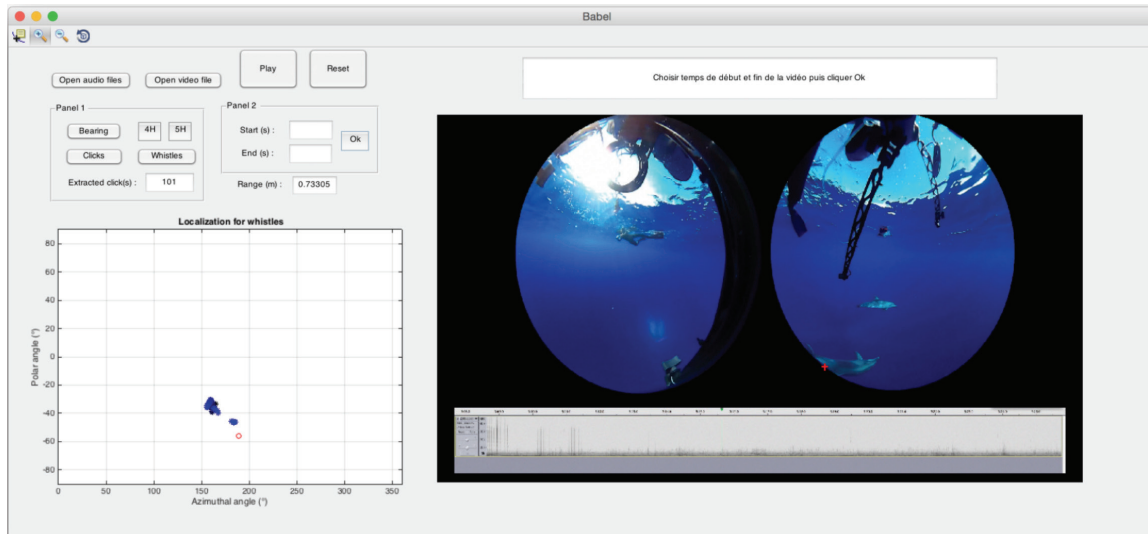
Babel

Open audio files
Open video file
Play
Reset

Choisir temps de début et fin de la vidéo puis cliquer Ok

Panel 1
Bearing
4H
5H
Clicks
Whistles
Extracted click(s) : 101

Panel 2
Start (s) :
End (s) :
Ok
Range (m) : 0.73305

Localization for whistles

| Polar angle (°) |
|---|
| 80 |
| 60 |
| 40 |
| 20 |
| 0 |
| -20 |
| -40 |
| -60 |
| -80 |

0 50 100 150 200 250 300 350
Azimuthal angle (°)